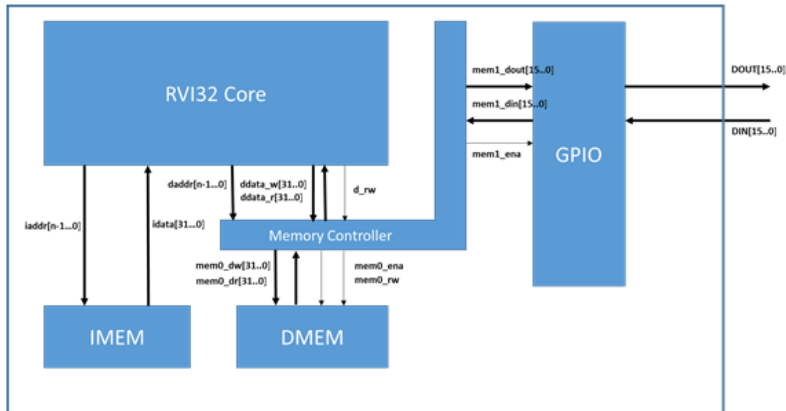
RVI32 Core

mem1_dout[15..0]

mem1_din[15..0]

mem1_ena

GPIO

DOUT[15..0]

DIN[15..0]

daddr[n-1...0]

ddata_w[31..0]

ddata_r[31..0]

d_rw

iaddr[n-1...0]

idata[31...0]

Memory Controller

mem0_dw[31..0]

mem0_dr[31..0]

mem0_ena

mem0_rw

IMEM

DMEM